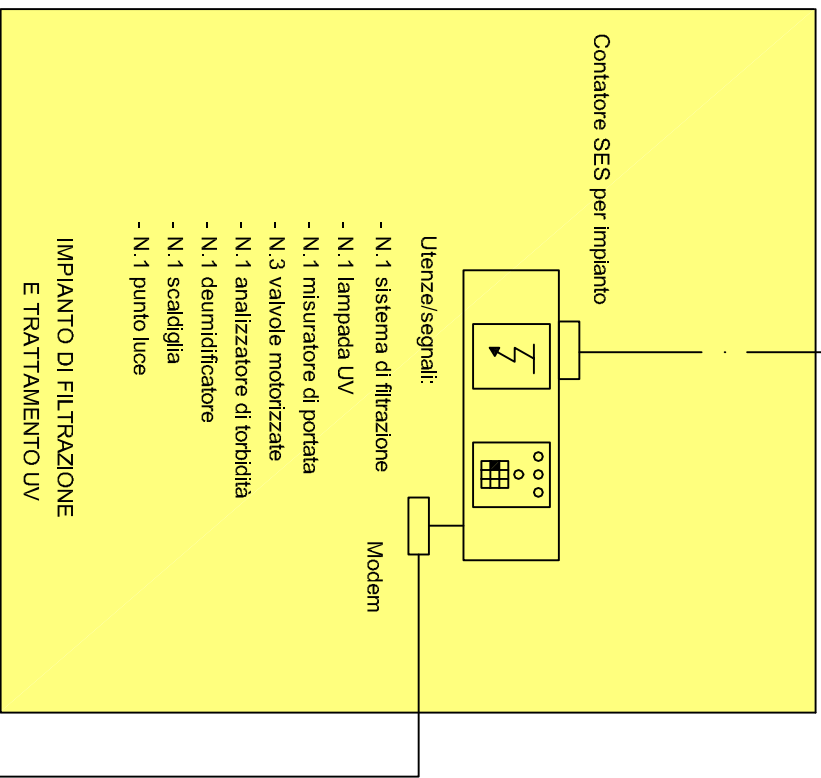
Contatore SES per impianto

Utenze/segnali:
- N.1 sistema di filtrazione
- N.1 lampada UV
- N.1 misuratore di portata
- N.3 valvole motorizzate
- N.1 analizzatore di torbidità
- N.1 deumidificatore
- N.1 scaldiglia
- N.1 punto luce

IMPIANTO DI FILTRAZIONE
E TRATTAMENTO UV

Modem